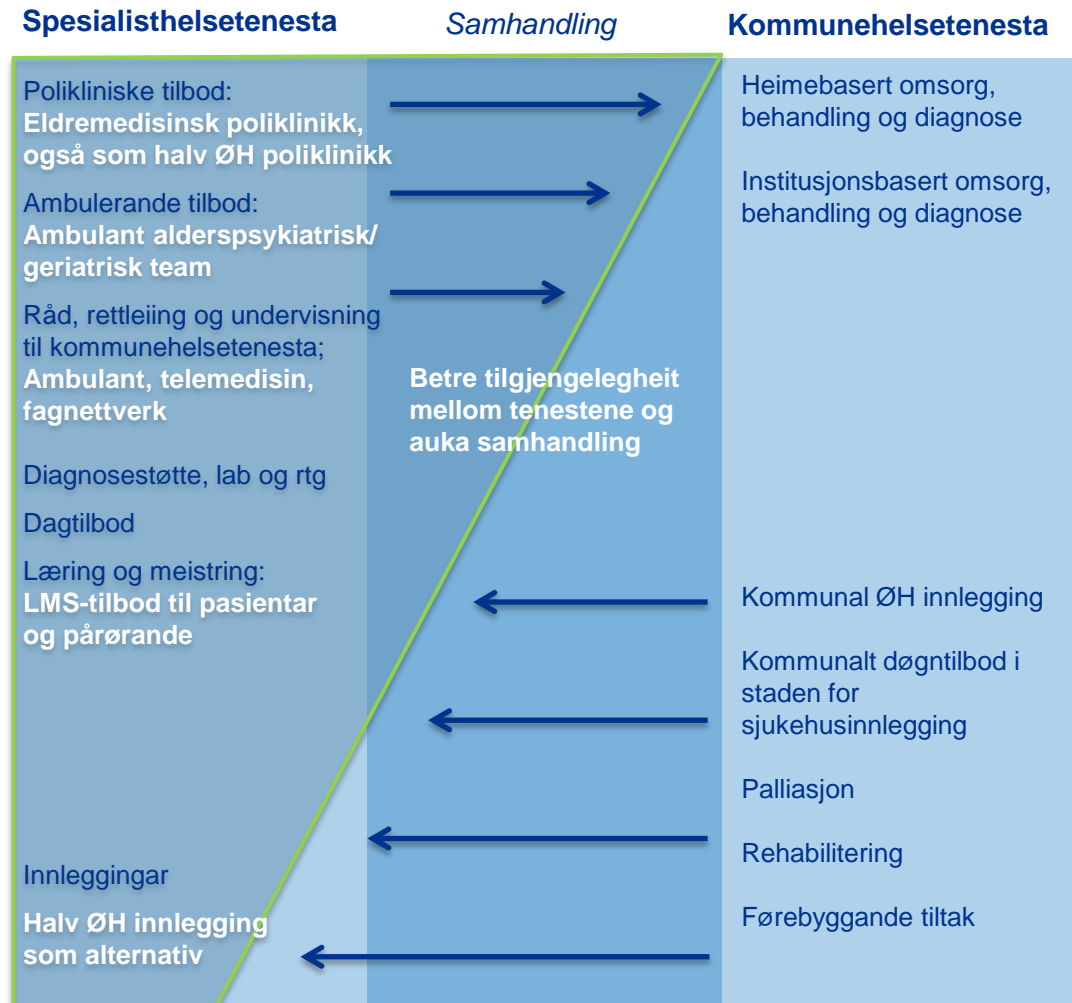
Spesialisthelsetenesta

Samhandling

Kommunehelsetenesta

Polikliniske tilbod:
Eldremedisinsk poliklinikk, også som halv ØH poliklinikk

Ambulerande tilbod:
Ambulant alderspsykiatrisk/ geriatrisk team

Råd, rettleiing og undervisning til kommunehelsetenesta;
Ambulant, telemedisin, fagnettverk

Diagnosestøtte, lab og rtg

Dagtilbod

Læring og meistring:
LMS-tilbod til pasientar og pårørande

Innleggingar

Halv ØH innlegging som alternativ

Betre tilgjengelegheit mellom tenestene og auka samhandling

Heimebasert omsorg, behandling og diagnose

Institusjonsbasert omsorg, behandling og diagnose

Kommunal ØH innlegging

Kommunalt døgntilbod i staden for sjukehusinnlegging

Palliasjon

Rehabilitering

Førebyggande tiltak